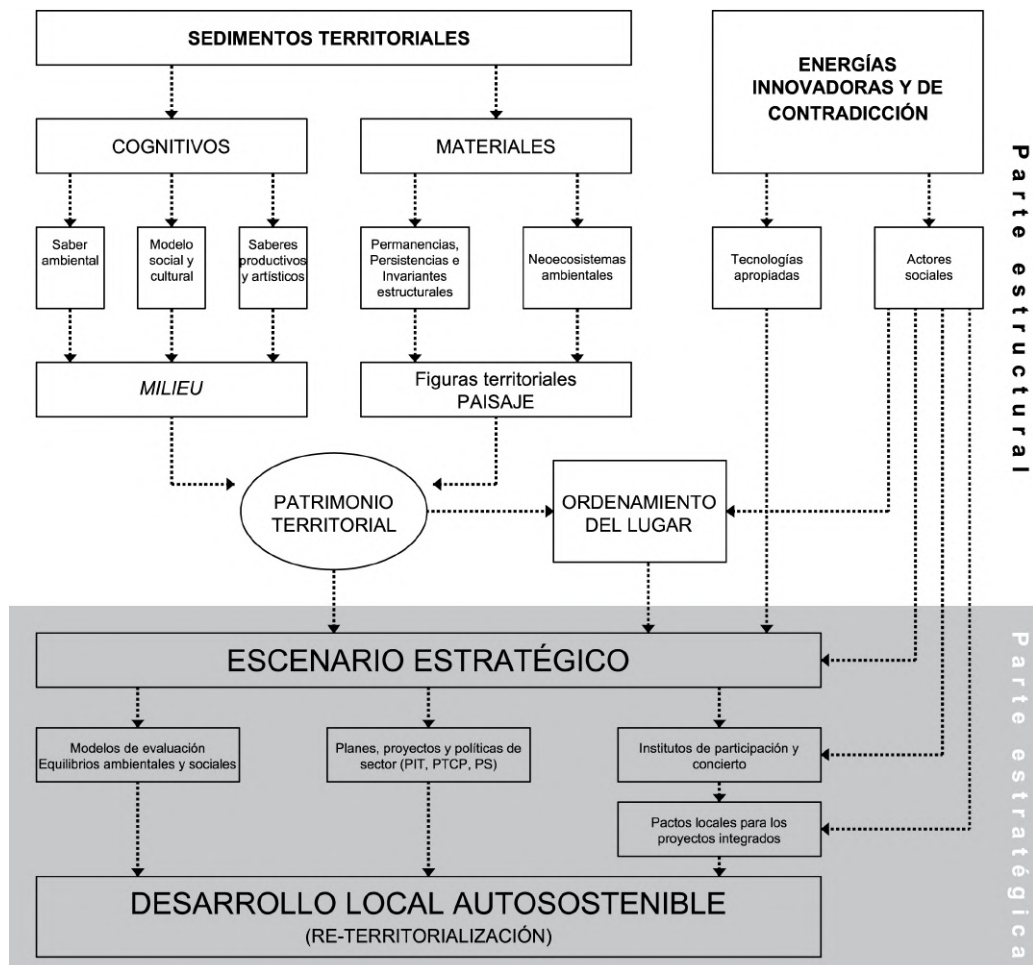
SEDIMENTOS TERRITORIALES

ENERGÍAS INNOVADORAS Y DE CONTRADICCIÓN

COGNITIVOS

MATERIALES

Saber ambiental

Modelo social y cultural

Saberes productivos y artísticos

Permanencias, Persistencias e Invariantes estructurales

Neoecosistemas ambientales

Tecnologías apropiadas

Actores sociales

MILIEU

Figuras territoriales PAISAJE

PATRIMONIO TERRITORIAL

ORDENAMIENTO DEL LUGAR

Parte estructural

ESCENARIO ESTRATÉGICO

Modelos de evaluación Equilibrios ambientales y sociales

Planes, proyectos y políticas de sector (PIT, PTCP, PS)

Institutos de participación y concierto

Pactos locales para los proyectos integrados

DESARROLLO LOCAL AUTOSOSTENIBLE

(RE-TERRITORIALIZACIÓN)

Parte estratégica